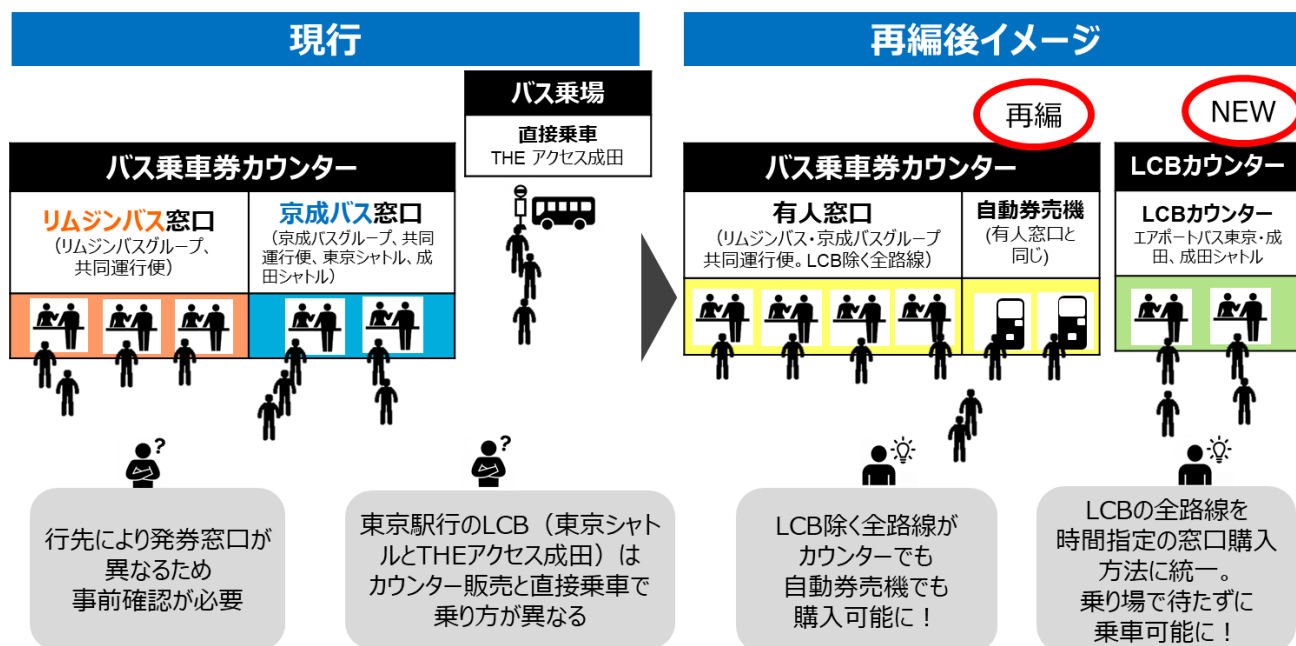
現行

バス乗場

直接乗車
THE アクセス成田

バス乗車券カウンター

リムジンバス窓口
（リムジンバスグループ、共同運行便）

京成バス窓口
（京成バスグループ、共同運行便、東京シャトル、成田シャトル）

行先により発券窓口が異なるため事前確認が必要

東京駅行のLCB（東京シャトルとTHEアクセス成田）はカウンター販売と直接乗車で乗り方が異なる

再編後イメージ

再編

NEW

バス乗車券カウンター

有人窓口
（リムジンバス・京成バスグループ共同運行便。LCB除く全路線）

自動券売機
（有人窓口と同じ）

LCBカウンター

LCBカウンター
エアポートバス東京・成田、成田シャトル

LCB除く全路線がカウンターでも自動券売機でも購入可能に！

LCBの全路線を時間指定の窓口購入方法に統一。乗り場で待たずに乗車可能に！